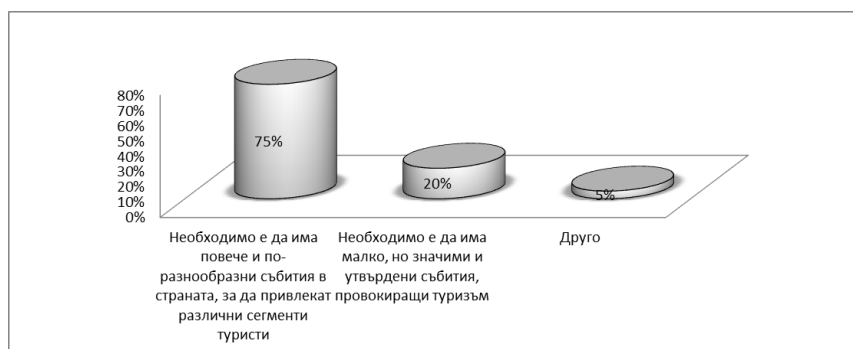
80%
70%
60%
50%
40%
30%
20%
10%
0%

75%

20%

5%

Необходимо е да има повече и по-разнообразни събития в страната, за да привлекат различни сегменти туристи

Необходимо е да има малко, но значими и утвърдени събития, провокиращи туризъм

Друго